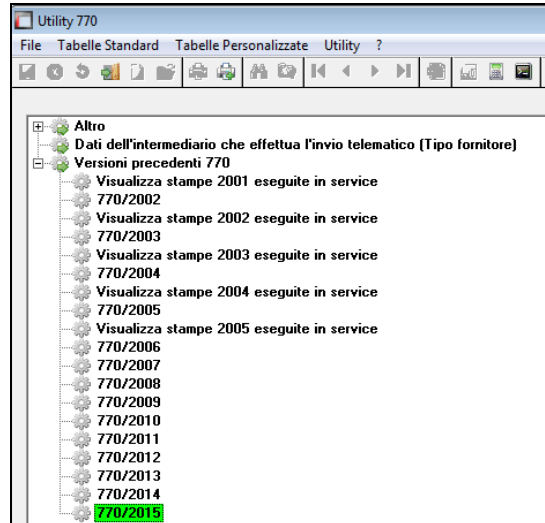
Utility 770
File Tabelle Standard Tabelle Personalizzate Utility ?

Altro
Dati dell'intermediario che effettua l'invio telematico (Tipo fornitore)
Versioni precedenti 770
Visualizza stampe 2001 eseguite in service
770/2002
Visualizza stampe 2002 eseguite in service
770/2003
Visualizza stampe 2003 eseguite in service
770/2004
Visualizza stampe 2004 eseguite in service
770/2005
Visualizza stampe 2005 eseguite in service
770/2006
770/2007
770/2008
770/2009
770/2010
770/2011
770/2012
770/2013
770/2014
770/2015